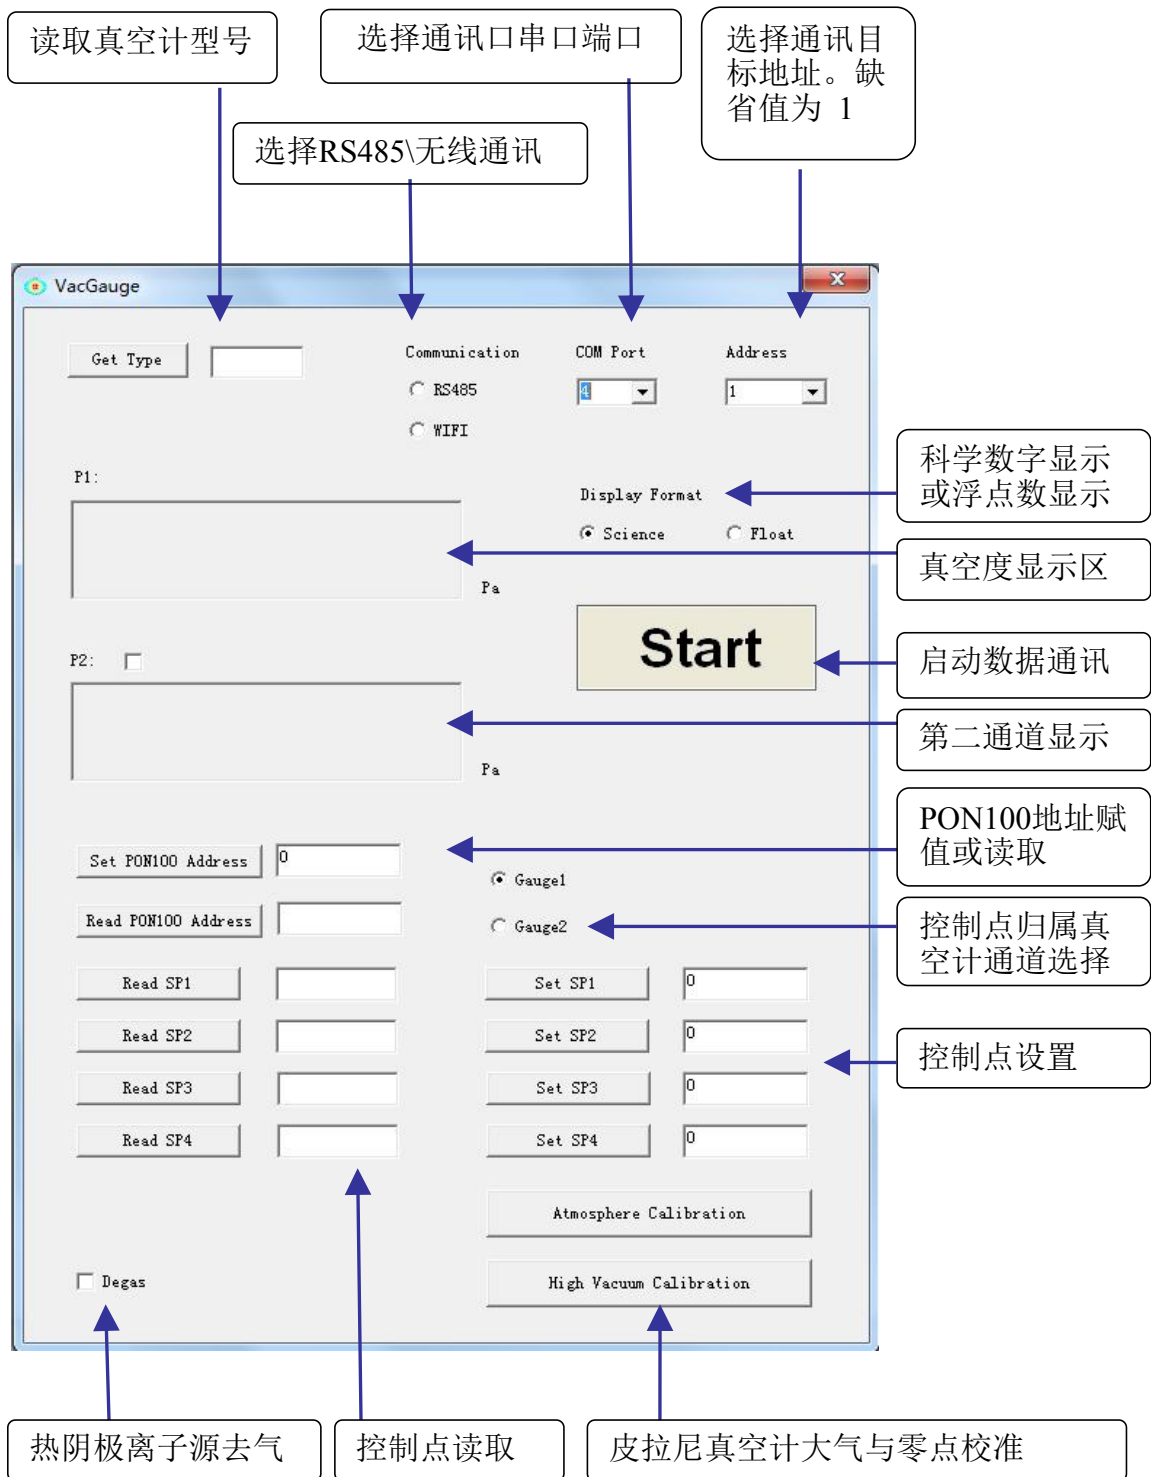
读取真空计型号

选择通讯口串口端口

选择通讯目标地址。缺省值为 1

选择RS485\无线通讯

VacGauge

Get Type

Communication

RS485

WIFI

COM Port

4

Address

1

科学数字显示或浮点数显示

P1:

Display Format

Science

Float

真空度显示区

Pa

Start

启动数据通讯

P2:

第二通道显示

Pa

PON100地址赋值或读取

Set PON100 Address

0

Gauge1

Read PON100 Address

Gauge2

控制点归属真空计通道选择

Read SP1

Set SP1

0

Read SP2

Set SP2

0

控制点设置

Read SP3

Set SP3

0

Read SP4

Set SP4

0

Atmosphere Calibration

Degas

High Vacuum Calibration

热阴极离子源去气

控制点读取

皮拉尼真空计大气与零点校准